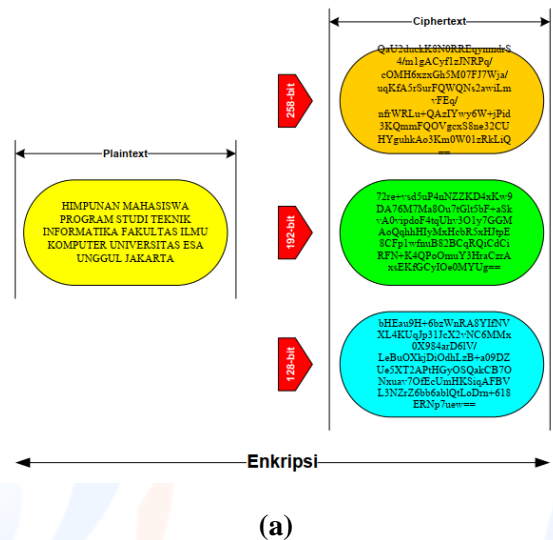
Plaintext

HIMPUNAN MAHASISWA PROGRAM STUDI TEKNIK INFORMATIKA FAKULTAS ILMU KOMPUTER UNIVERSITAS ESA UNGGUL JAKARTA

Ciphertext

258-bit

QzU2duckK8N0RREqymmdsS4/m1gACyf1zJNRPq/cOMH6xzxGh5M07FJ7Wja/uqKfA5rSurFQWQNs2awiLmvFEq/nfrWRLu+QAzIYwy6W+jPid3KQmmFQOVgcxS8ne32CUHYguhkAo3Km0W01zRkLiQ==

192-bit

72re+vsd5uP4nNZZKD4xKw9DA76M7Ma8Ou7tGlt5bF+a5kvA0vipdoF4tqUhv3O1y7GGMAoQqhhHIyMxHcbR5xHJtpE8CFp1wfmuB82BCqRQiCdCiRFN+K4QPoOmuY3HraCzrAxsEKfGCyIOe0MYUg==

128-bit

bHEau9H+6bzWnRA8YIfNVXL4KUqJp31JcX2vNC6MMx0X984arD6lV/LeBuOXkjDiOdhLzB+a09DZUe5XT2APtHGyOSQakCB7ONxuav7OfEcUmHKSiqAFBVL3NZrZ6bb6ablQtLoDrn+618ERNp7uew==

Enkripsi

(a)